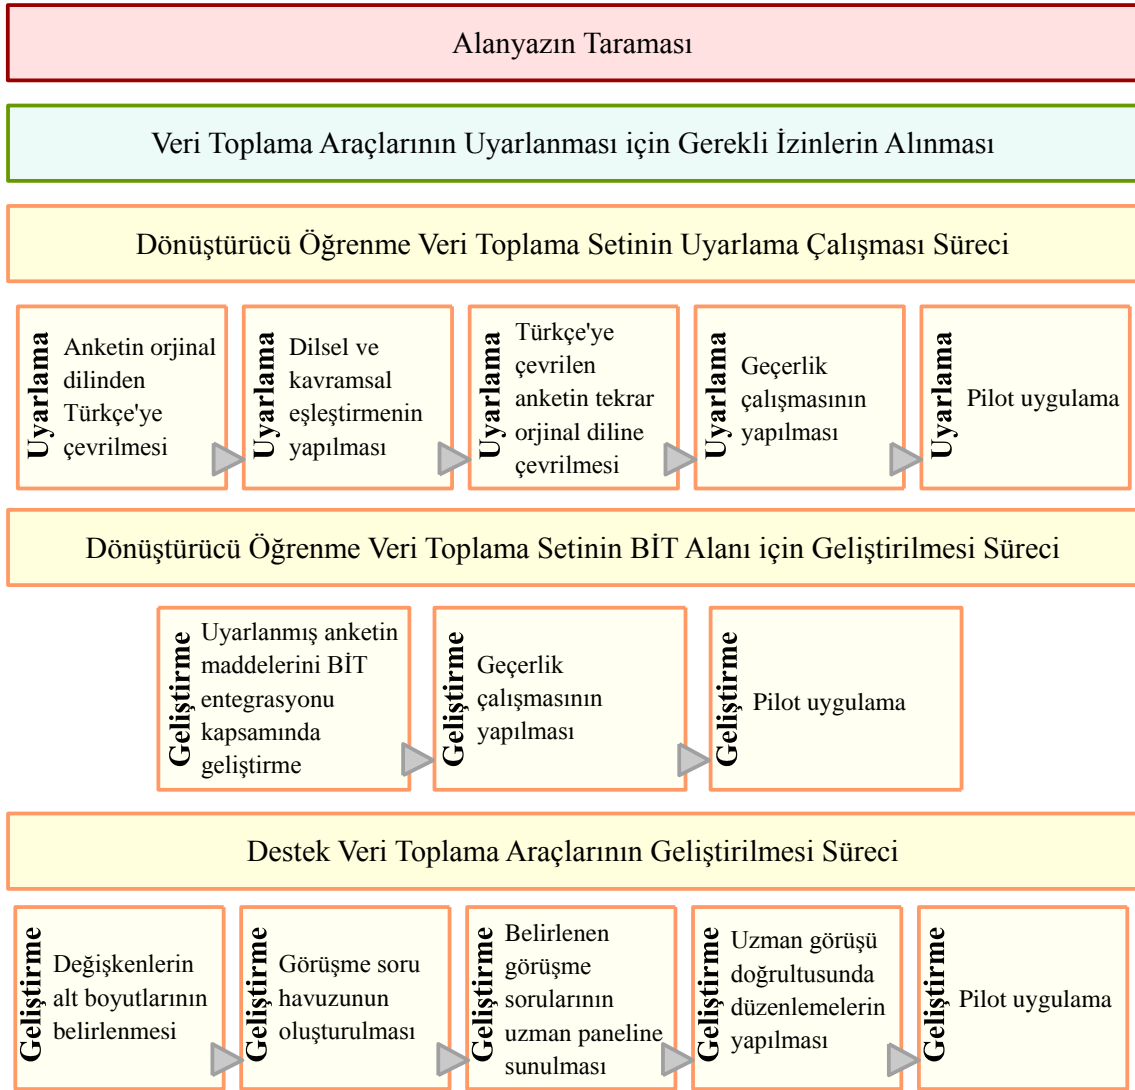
Alanyazın Taraması

Veri Toplama Araçlarının Uyarlanması için Gerekli İzinlerin Alınması

Dönüştürücü Öğrenme Veri Toplama Setinin Uyarlama Çalışması Süreci

Uyarlama
Anketin orjinal dilinden Türkçe'ye çevrilmesi

Uyarlama
Dilsel ve kavramsal eşleştirmenin yapılması

Uyarlama
Türkçe'ye çevrilen anketin tekrar orjinal diline çevrilmesi

Uyarlama
Geçerlik çalışmasının yapılması

Uyarlama
Pilot uygulama

Dönüştürücü Öğrenme Veri Toplama Setinin BİT Alanı için Geliştirilmesi Süreci

Geliştirme
Uyarlanmış anketin maddelerini BİT entegrasyonu kapsamında geliştirme

Geliştirme
Geçerlik çalışmasının yapılması

Geliştirme
Pilot uygulama

Destek Veri Toplama Araçlarının Geliştirilmesi Süreci

Geliştirme
Değişkenlerin alt boyutlarının belirlenmesi

Geliştirme
Görüşme soru havuzunun oluşturulması

Geliştirme
Belirlenen görüşme sorularının uzman paneline sunulması

Geliştirme
Uzman görüşü doğrultusunda düzenlemelerin yapılması

Geliştirme
Pilot uygulama